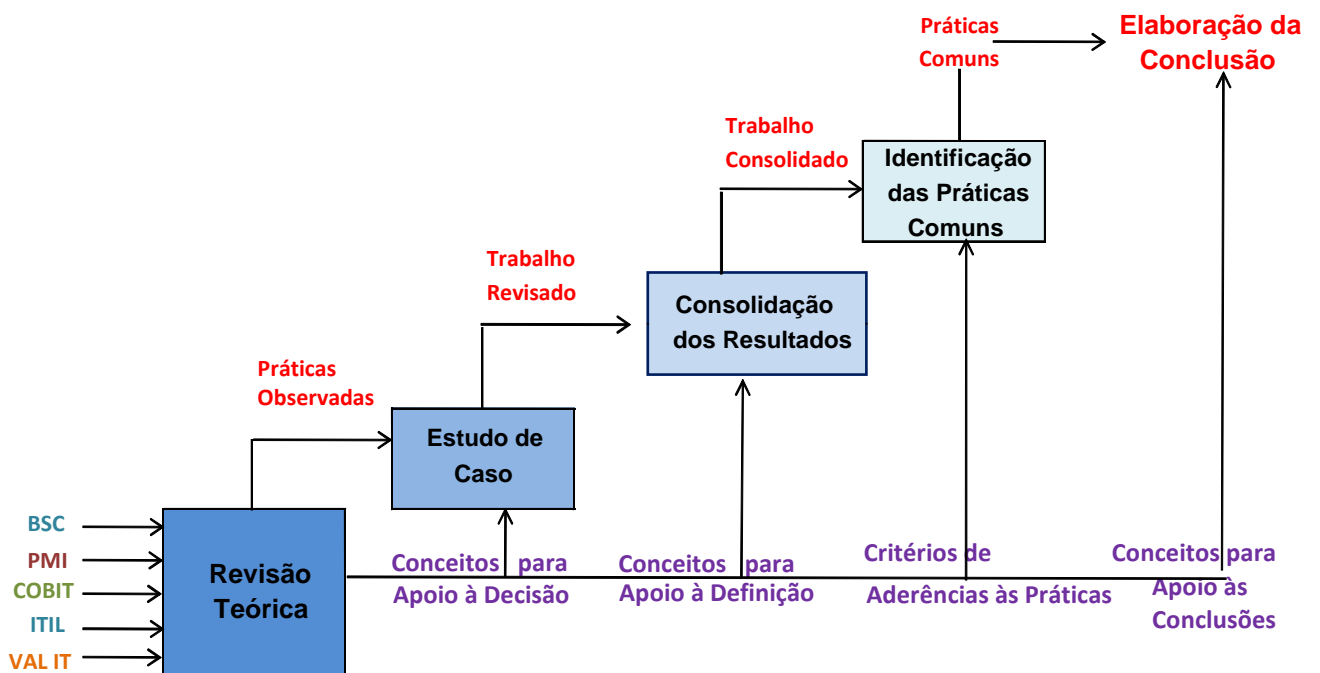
Práticas Comuns

Elaboração da Conclusão

Trabalho Consolidado

Identificação das Práticas Comuns

Trabalho Revisado

Consolidação dos Resultados

Práticas Observadas

Estudo de Caso

BSC
PMI
COBIT
ITIL
VAL IT

Revisão Teórica

Conceitos para Apoio à Decisão

Conceitos para Apoio à Definição

Critérios de Aderências às Práticas

Conceitos para Apoio às Conclusões